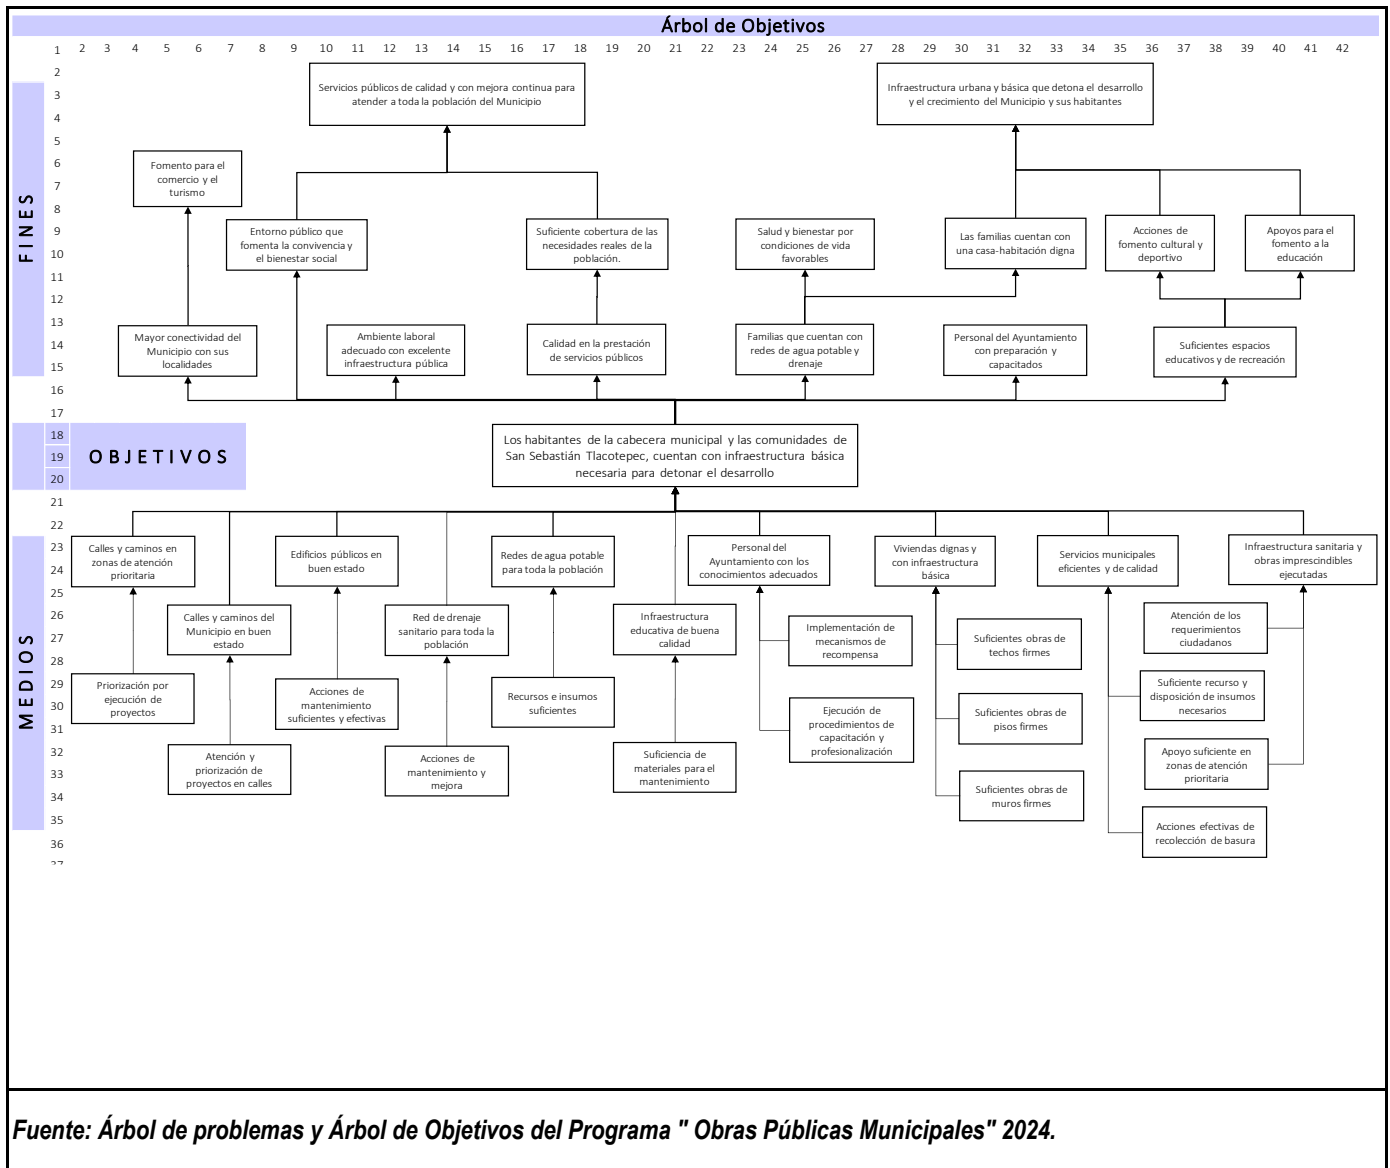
Árbol de Objetivos

1 2 3 4 5 6 7 8 9 10 11 12 13 14 15 16 17 18 19 20 21 22 23 24 25 26 27 28 29 30 31 32 33 34 35 36 37 38 39 40 41 42

2 3 4 5 6 7 8 9 10 11 12 13 14 15 16 17 18 19 20 21 22 23 24 25 26 27 28 29 30 31 32 33 34 35 36 37

FINES

Servicios públicos de calidad y con mejora continua para atender a toda la población del Municipio

Infraestructura urbana y básica que detona el desarrollo y el crecimiento del Municipio y sus habitantes

Fomento para el comercio y el turismo

Entorno público que fomenta la convivencia y el bienestar social

Suficiente cobertura de las necesidades reales de la población.

Salud y bienestar por condiciones de vida favorables

Las familias cuentan con una casa-habitación digna

Acciones de fomento cultural y deportivo

Apoyos para el fomento a la educación

Mayor conectividad del Municipio con sus localidades

Ambiente laboral adecuado con excelente infraestructura pública

Calidad en la prestación de servicios públicos

Familias que cuentan con redes de agua potable y drenaje

Personal del Ayuntamiento con preparación y capacitados

Suficientes espacios educativos y de recreación

OBJETIVOS

Los habitantes de la cabecera municipal y las comunidades de San Sebastián Tlacotepec, cuentan con infraestructura básica necesaria para detonar el desarrollo

MEDIOS

Calles y caminos en zonas de atención prioritaria

Calles y caminos del Municipio en buen estado

Edificios públicos en buen estado

Red de drenaje sanitario para toda la población

Redes de agua potable para toda la población

Infraestructura educativa de buena calidad

Personal del Ayuntamiento con los conocimientos adecuados

Viviendas dignas y con infraestructura básica

Servicios municipales eficientes y de calidad

Infraestructura sanitaria y obras imprescindibles ejecutadas

Priorización por ejecución de proyectos

Atención y priorización de proyectos en calles

Acciones de mantenimiento suficientes y efectivas

Acciones de mantenimiento y mejora

Recursos e insumos suficientes

Suficiencia de materiales para el mantenimiento

Implementación de mecanismos de recompensa

Ejecución de procedimientos de capacitación y profesionalización

Suficientes obras de techos firmes

Suficientes obras de pisos firmes

Suficientes obras de muros firmes

Atención de los requerimientos ciudadanos

Suficiente recurso y disposición de insumos necesarios

Apoyo suficiente en zonas de atención prioritaria

Acciones efectivas de recolección de basura

Fuente: Árbol de problemas y Árbol de Objetivos del Programa " Obras Públicas Municipales" 2024.